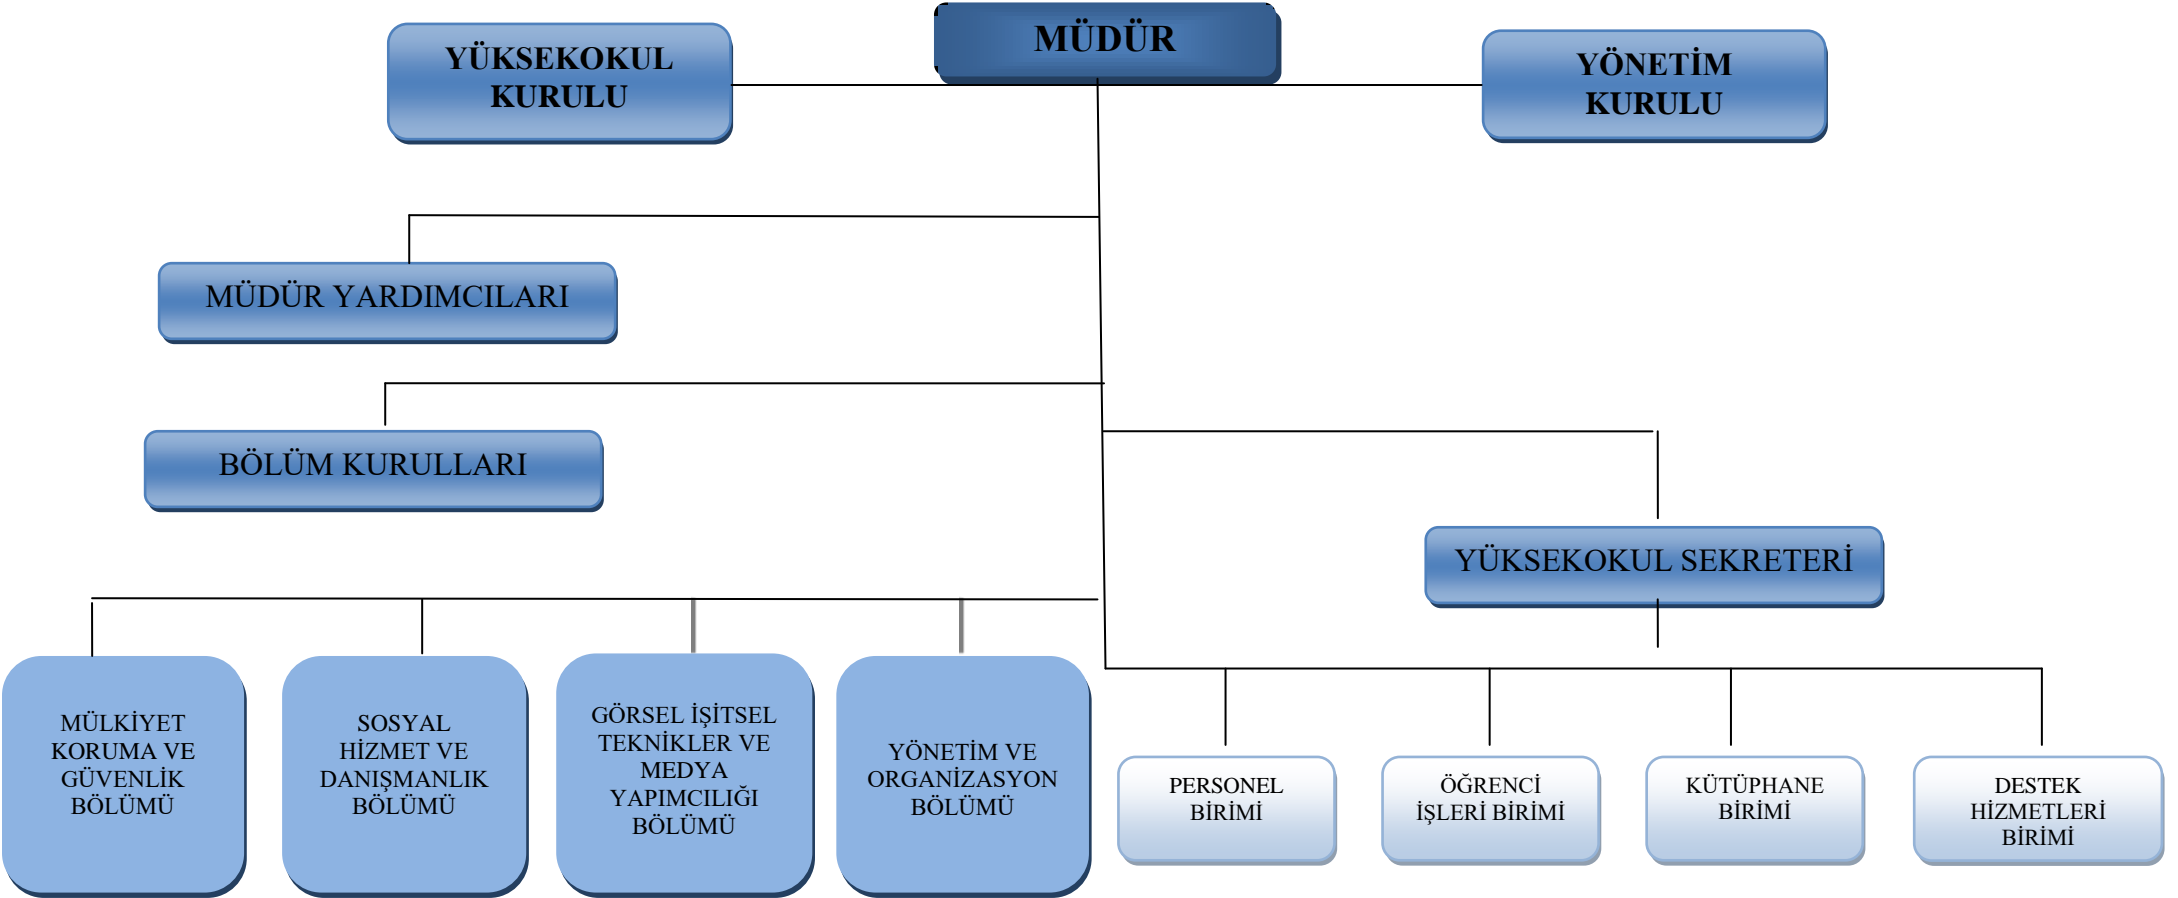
MÜDÜR

YÜKSEKOKUL KURULU

YÖNETİM KURULU

MÜDÜR YARDIMCILARI

BÖLÜM KURULLARI

YÜKSEKOKUL SEKRETERİ

MÜLKİYET KORUMA VE GÜVENLİK BÖLÜMÜ

SOSYAL HİZMET VE DANIŞMANLIK BÖLÜMÜ

GÖRSEL İŞİTSEL TEKNİKLER VE MEDYA YAPIMCILIĞI BÖLÜMÜ

YÖNETİM VE ORGANİZASYON BÖLÜMÜ

PERSONEL BİRİMİ

ÖĞRENCİ İŞLERİ BİRİMİ

KÜTÜPHANE BİRİMİ

DESTEK HİZMETLERİ BİRİMİ